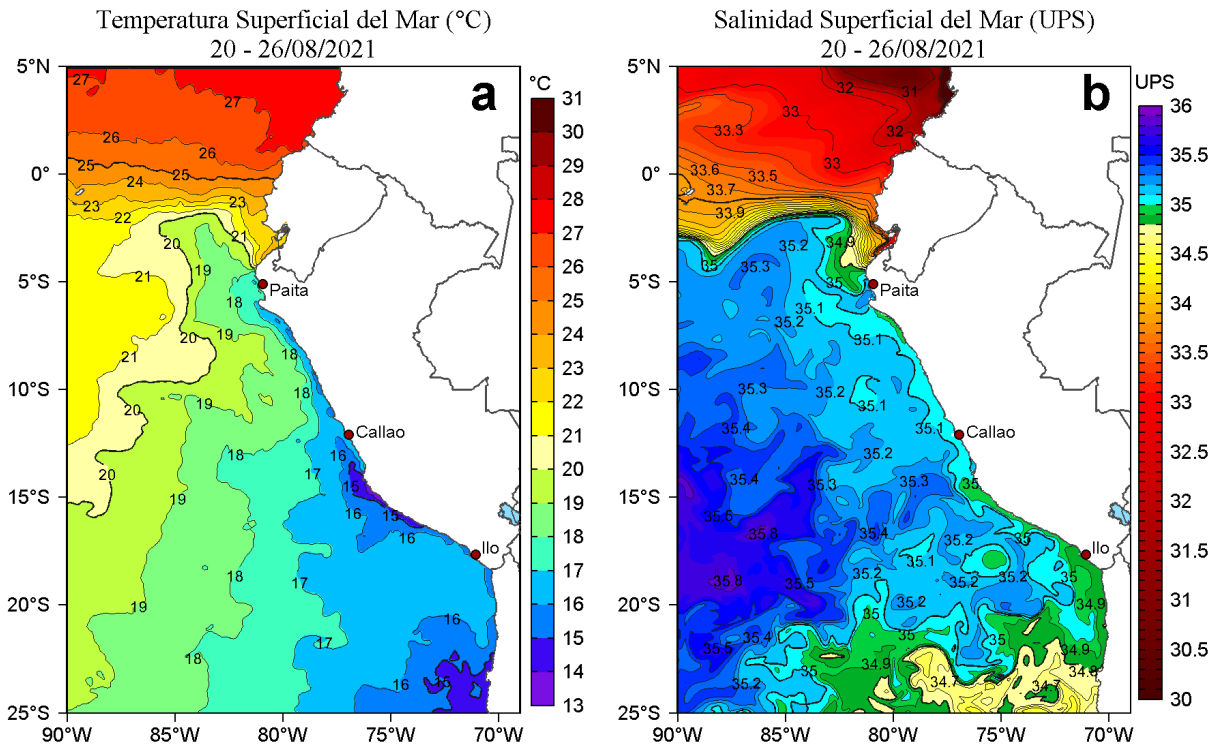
Temperatura Superficial del Mar (°C)
20 - 26/08/2021

a

°C
31
30
29
28
27
26
25
24
23
22
21
20
19
18
17
16
15
14
13

5°N
0°
5°S
10°S
15°S
20°S
25°S
90°W
85°W
80°W
75°W
70°W

27 27 26 26 25 24 25 23 23 22 21 20 21 19 18 19 20 21 18 18 20 19 20 18 17 16 15 15 16 16 19 18 17 19 17 18 16 16 15

Paita
Callao
Ilo

Salinidad Superficial del Mar (UPS)
20 - 26/08/2021

b

UPS
36
35.5
35
34.5
34
33.5
33
32.5
32
31.5
31
30.5
30

5°N
0°
5°S
10°S
15°S
20°S
25°S
90°W
85°W
80°W
75°W
70°W

32 31 33 32 33.3 33 33.6 33.5 33.7 33.9 35.2 34.9 35 35.3 35 35.1 35.2 35.1 35.3 35.2 35.1 35.4 35.1 35.2 35.4 35.3 35.3 35 35.6 35.4 35.2 35 35.8 35.1 35.8 35.5 35.2 35.2 35.2 35 35.2 35 34.9 35.4 35 35 35.5 35 34.9 34.9 35.2 34.7 34.7 34.9

Paita
Callao
Ilo